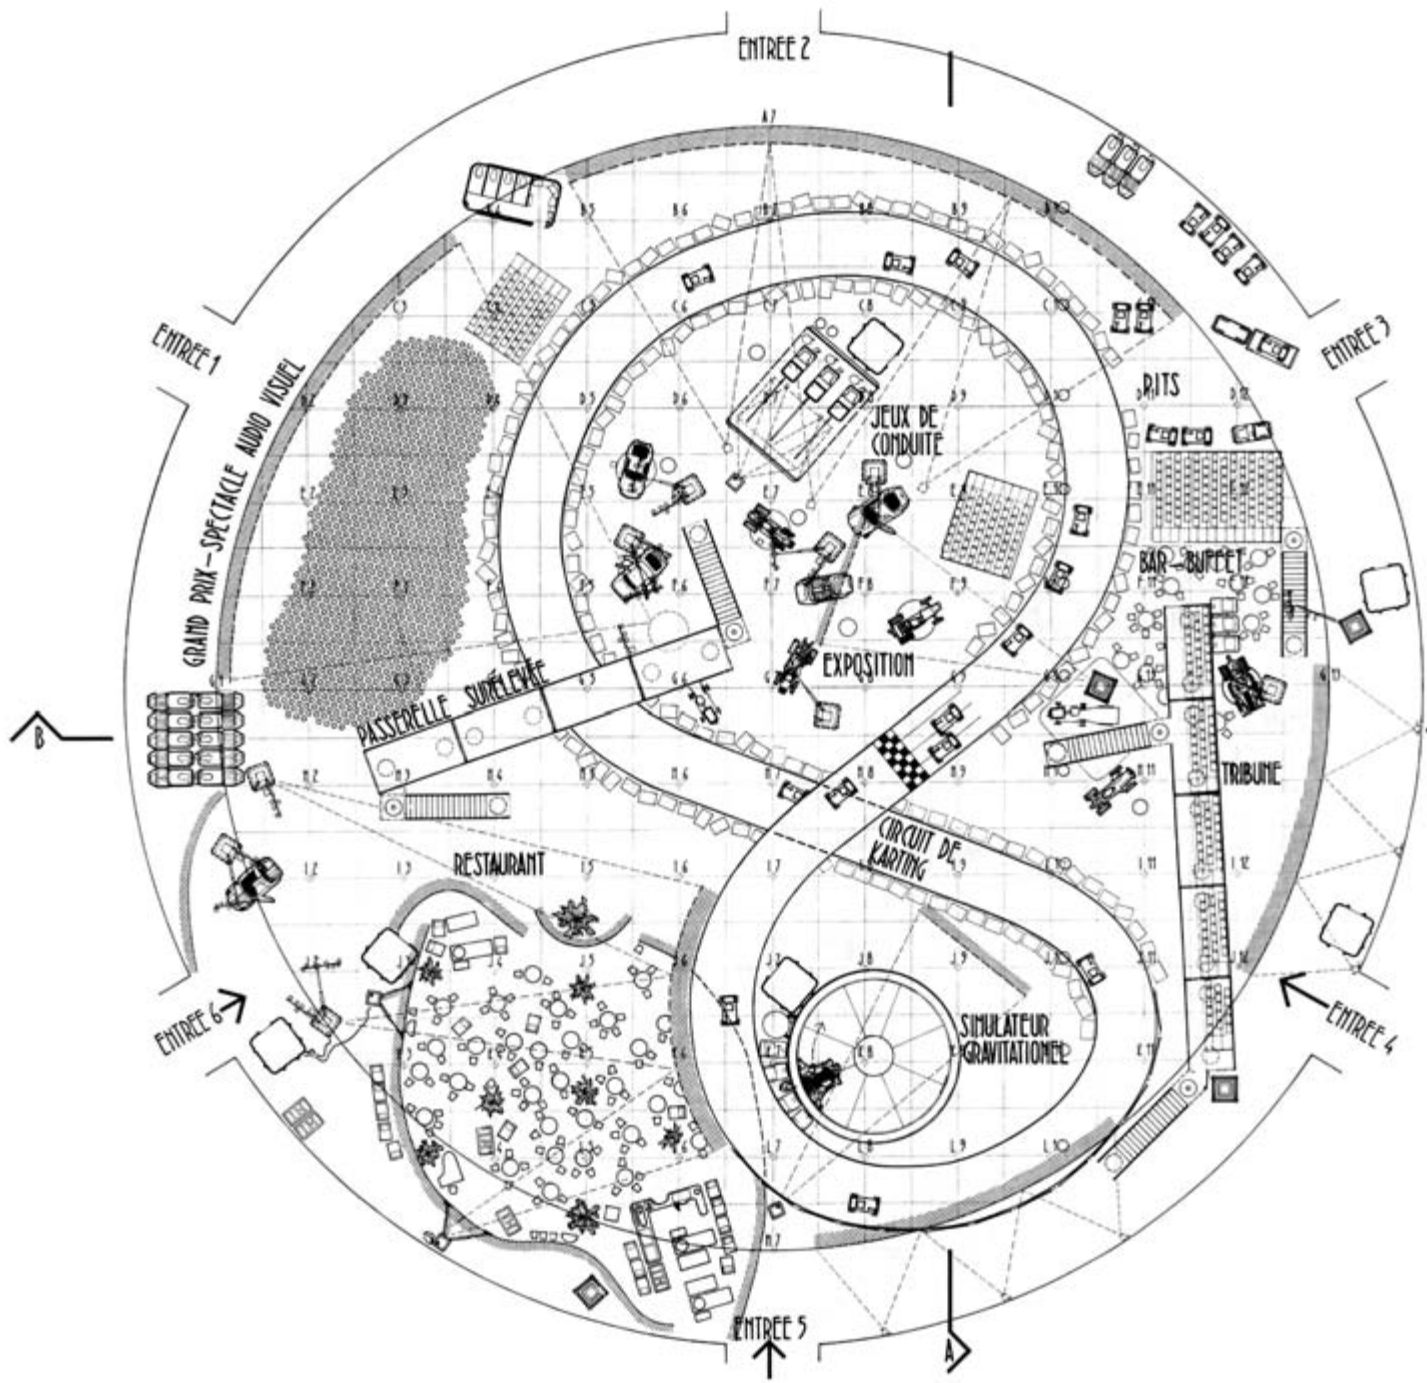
ENTREE 2

ENTREE 1

ENTREE 3

GRAND PRIX-SPECTACLE AUDIO VISUEL

JEUX DE CONDUITE

PITS

BAR-BUFFET

EXPOSITION

PASSERELLE SURÉLEVÉE

TRIBUNE

B

CIRCUIT DE KARTING

RESTAURANT

SIMULATEUR GRAVITATIONEL

ENTREE 6

ENTREE 4

ENTREE 5

A